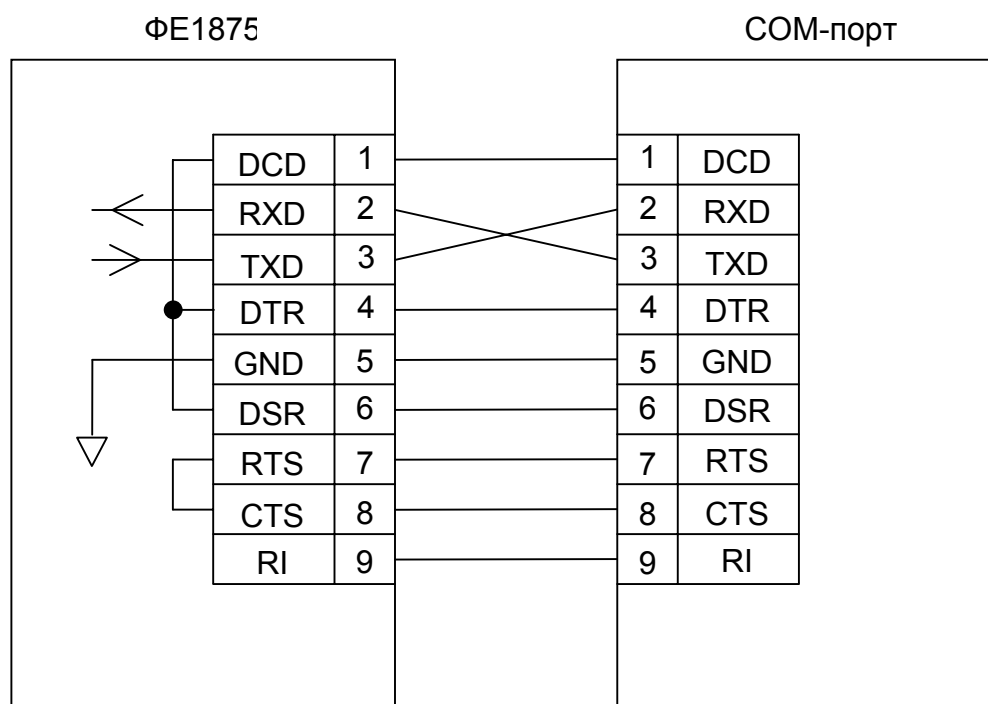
ФЕ1875

СОМ-порт

| DCD | 1 |
|---|---|
| RXD | 2 |
| TXD | 3 |
| DTR | 4 |
| GND | 5 |
| DSR | 6 |
| RTS | 7 |
| CTS | 8 |
| RI | 9 |

| 1 | DCD |
|---|---|
| 2 | RXD |
| 3 | TXD |
| 4 | DTR |
| 5 | GND |
| 6 | DSR |
| 7 | RTS |
| 8 | CTS |
| 9 | RI |